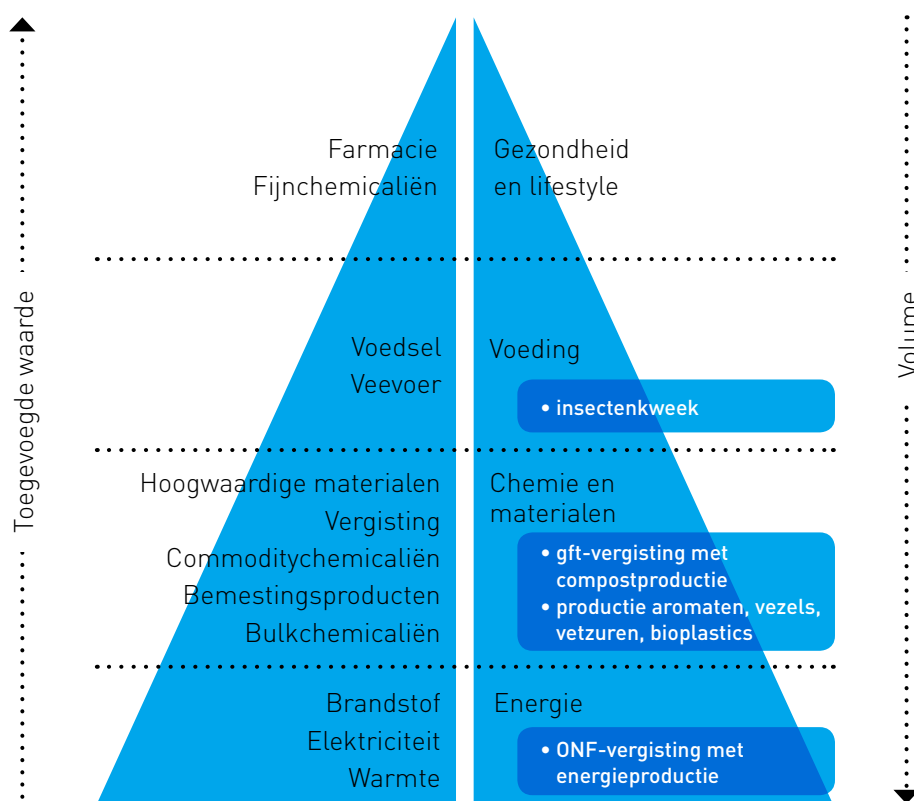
Toegevoegde waarde

Farmacie
Fijnchemicaliën

Gezondheid
en lifestyle

Voedsel
Veevoer

Voeding

• insectenkweek

Hoogwaardige materialen
Vergisting
Commoditychemicaliën
Bemestingsproducten
Bulkchemicaliën

Chemie en
materialen

• gft-vergisting met compostproductie
• productie aromaten, vezels, vetzuren, bioplastics

Brandstof
Elektriciteit
Warmte

Energie

• ONF-vergisting met energieproductie

Volume